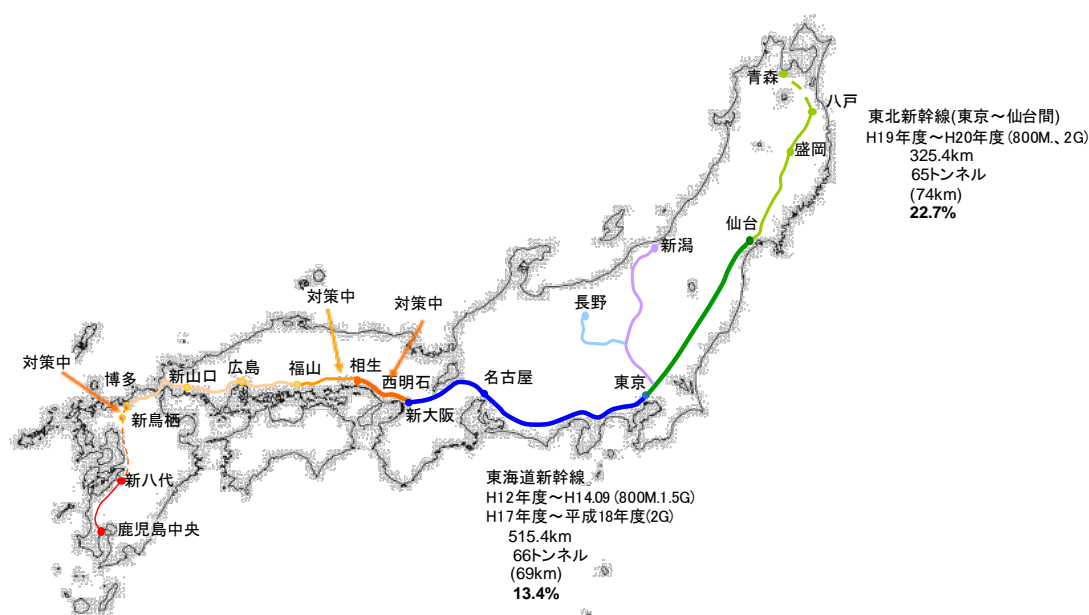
青森

八戸

東北新幹線(東京～仙台間)
H19年度～H20年度(800M.、2G)
325.4km
65トンネル
(74km)
22.7%

盛岡

仙台

新潟

長野

対策中

対策中

対策中

博多

新山口

広島

福山

相生

西明石

名古屋

東京

新鳥栖

新大阪

新八代

鹿児島中央

東海道新幹線
H12年度～H14.09 (800M.1.5G)
H17年度～平成18年度(2G)
515.4km
66トンネル
(69km)
13.4%